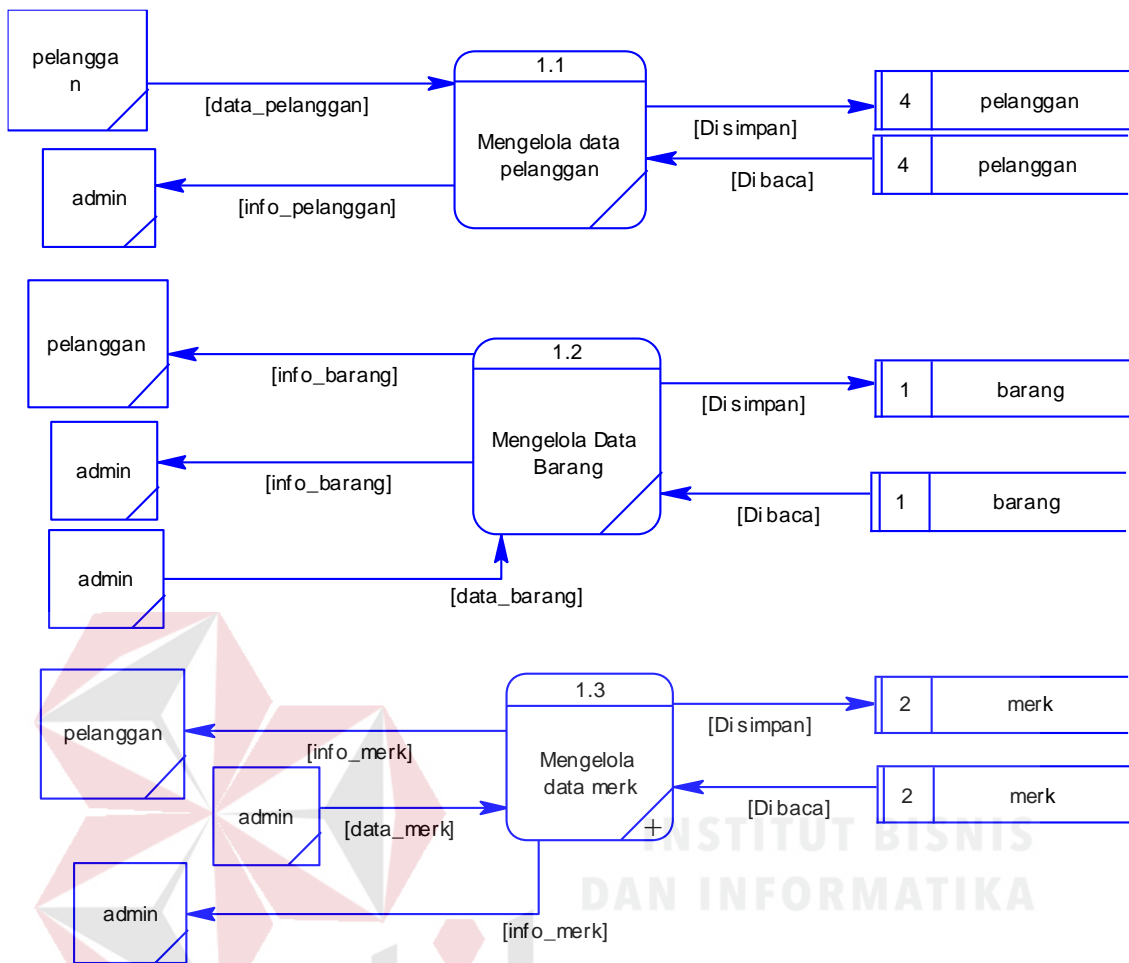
pelanggan

[data_pelanggan]

1.1

Mengelola data pelanggan

[Di simpan]

4 | pelanggan

4 | pelanggan

[Di baca]

admin

[info_pelanggan]

pelanggan

[info_barang]

1.2

Mengelola Data Barang

[Di simpan]

1 | barang

admin

[info_barang]

1 | barang

[Di baca]

admin

[data_barang]

pelanggan

[info_merk]

1.3

Mengelola data merk

[Di simpan]

2 | merk

admin

[data_merk]

2 | merk

[Di baca]

admin

[info_merk]

INSTITUT BISNIS DAN INFORMATIKA